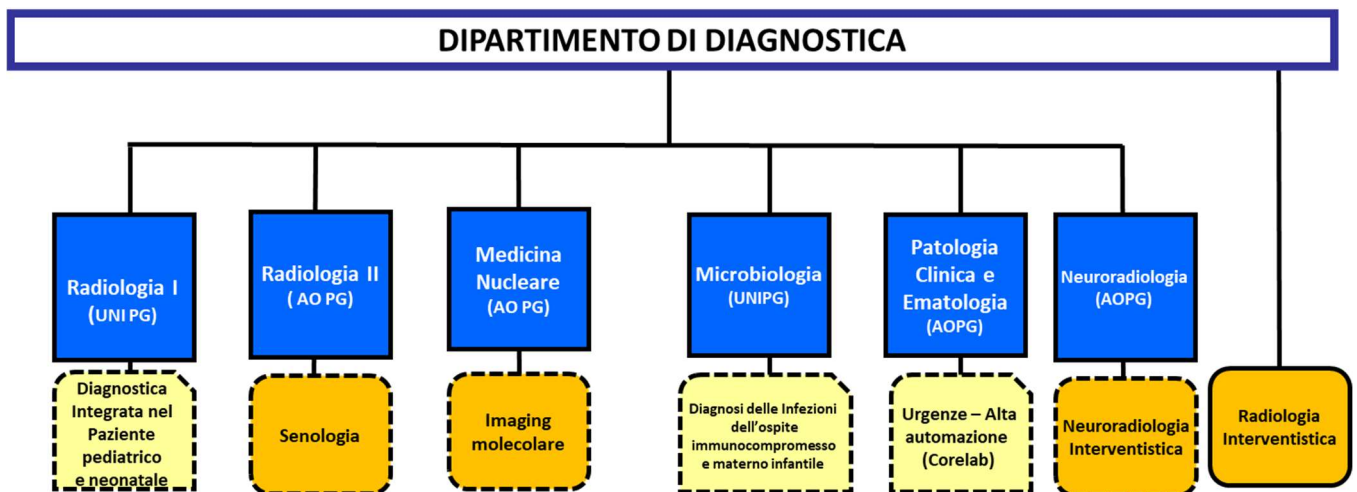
DIPARTIMENTO DI DIAGNOSTICA

Radiologia I
(UNI PG)

Diagnostica Integrata nel Paziente pediatrico e neonatale

Radiologia II
( AO PG)

Senologia

Medicina Nucleare
(AO PG)

Imaging molecolare

Microbiologia
(UNIPG)

Diagnosi delle Infezioni dell'ospite immunocompromesso e materno infantile

Patologia Clinica e Ematologia
(AOPG)

Urgenze – Alta automazione (Corelab)

Neuroradiologia
(AOPG)

Neuroradiologia Interventistica

Radiologia Interventistica